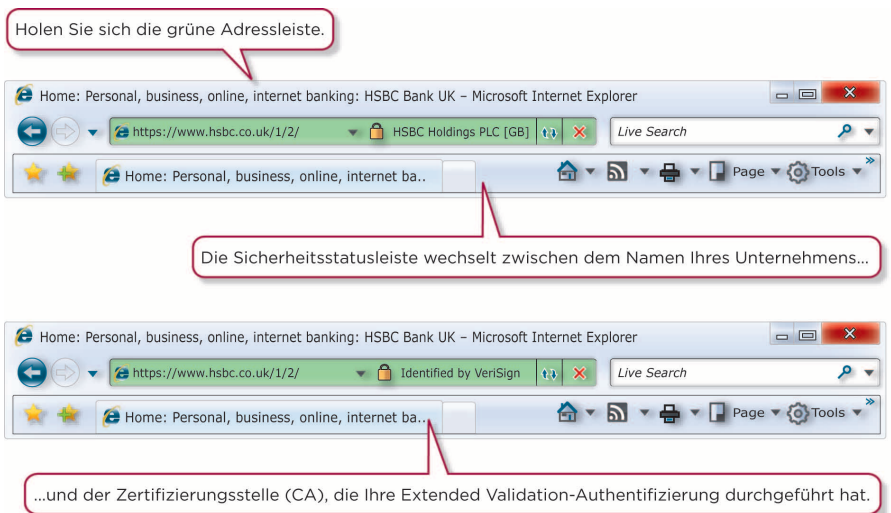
Holen Sie sich die grüne Adressleiste.

Home: Personal, business, online, internet banking: HSBC Bank UK – Microsoft Internet Explorer

https://www.hsbc.co.uk/1/2/ HSBC Holdings PLC [GB]

Live Search

Home: Personal, business, online, internet ba..

Page Tools

Die Sicherheitsstatusleiste wechselt zwischen dem Namen Ihres Unternehmens...

Home: Personal, business, online, internet banking: HSBC Bank UK – Microsoft Internet Explorer

https://www.hsbc.co.uk/1/2/ Identified by VeriSign

Live Search

Home: Personal, business, online, internet ba..

Page Tools

...und der Zertifizierungsstelle (CA), die Ihre Extended Validation-Authentifizierung durchgeführt hat.